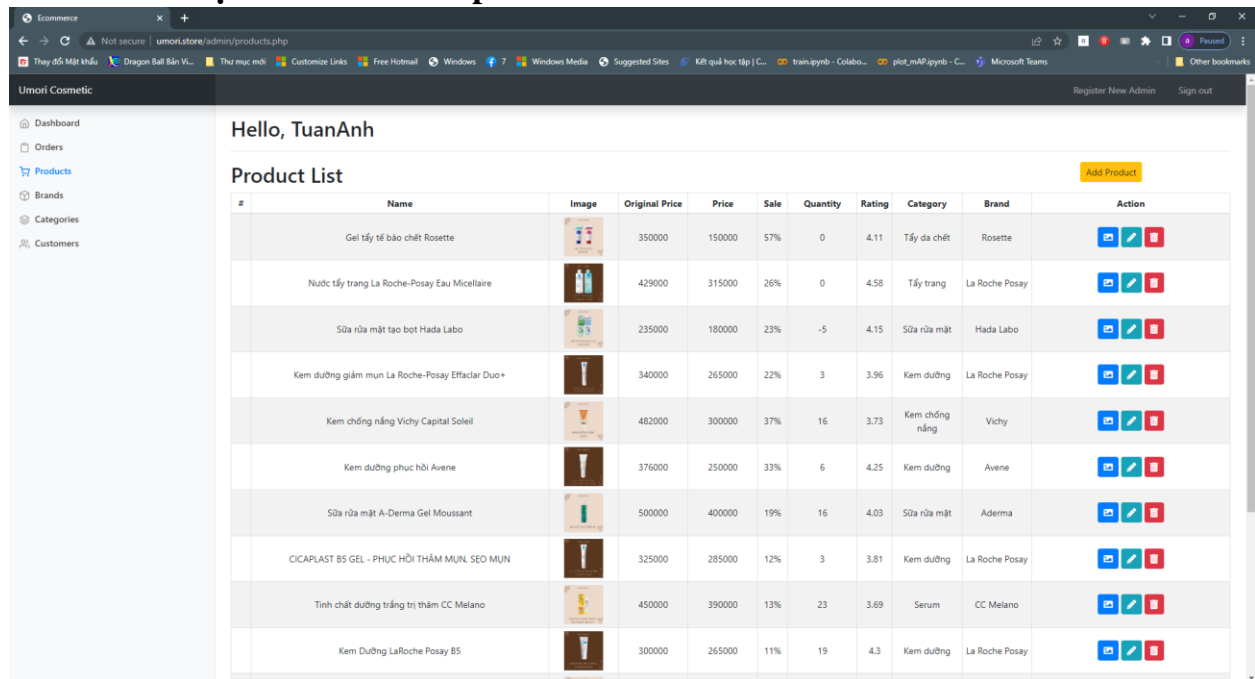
Ecommerce

Not secure | umori.store/admin/products.php

Thay đổi Mật khẩu | Dragon Ball Bản Vi... | Thư mục mới | Customize Links | Free Hotmail | Windows | 7 | Windows Media | Suggested Sites | Kết quả học tập | C... | train.ipynb - Colabo... | plot_mAP.ipynb - C... | Microsoft Teams | Other bookmarks

Paused

Umori Cosmetic

Register New Admin | Sign out

Dashboard
Orders
Products
Brands
Categories
Customers

Hello, TuanAnh

Product List

Add Product

| # | Name | Image | Original Price | Price | Sale | Quantity | Rating | Category | Brand | Action |
|---|---|---|---|---|---|---|---|---|---|---|
| | Gel tẩy tế bào chết Rosette | | 350000 | 150000 | 57% | 0 | 4.11 | Tẩy da chết | Rosette | |
| | Nước tẩy trang La Roche-Posay Eau Micellaire | | 429000 | 315000 | 26% | 0 | 4.58 | Tẩy trang | La Roche Posay | |
| | Sữa rửa mặt tạo bọt Hada Labo | | 235000 | 180000 | 23% | -5 | 4.15 | Sữa rửa mặt | Hada Labo | |
| | Kem dưỡng giảm mụn La Roche-Posay Effaclar Duo+ | | 340000 | 265000 | 22% | 3 | 3.96 | Kem dưỡng | La Roche Posay | |
| | Kem chống nắng Vichy Capital Soleil | | 482000 | 300000 | 37% | 16 | 3.73 | Kem chống nắng | Vichy | |
| | Kem dưỡng phục hồi Avene | | 376000 | 250000 | 33% | 6 | 4.25 | Kem dưỡng | Avene | |
| | Sữa rửa mặt A-Derma Gel Moussant | | 500000 | 400000 | 19% | 16 | 4.03 | Sữa rửa mặt | Aderma | |
| | CICAPLAST B5 GEL - PHỤC HỒI THÂM MỤN, SẸO MỤN | | 325000 | 285000 | 12% | 3 | 3.81 | Kem dưỡng | La Roche Posay | |
| | Tinh chất dưỡng trắng trị thâm CC Melano | | 450000 | 390000 | 13% | 23 | 3.69 | Serum | CC Melano | |
| | Kem Dưỡng LaRoche Posay B5 | | 300000 | 265000 | 11% | 19 | 4.3 | Kem dưỡng | La Roche Posay | |